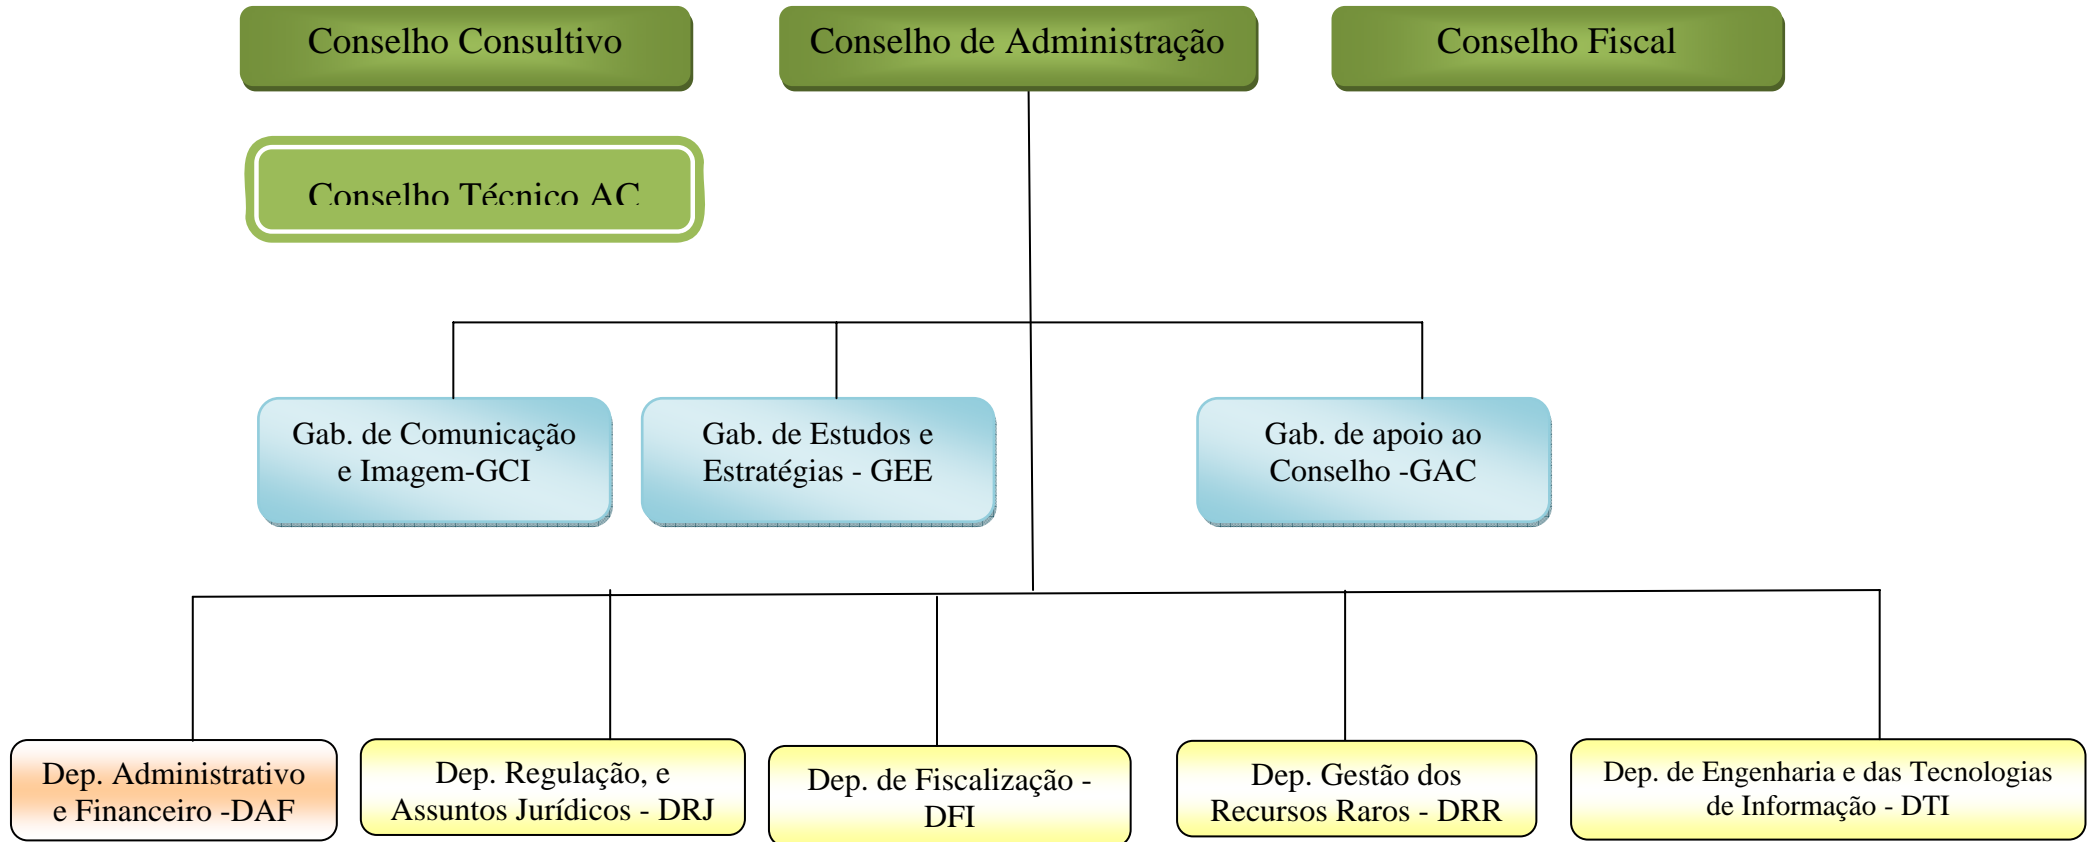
Conselho Consultivo

Conselho de Administração

Conselho Fiscal

Conselho Técnico AC

Gab. de Comunicação e Imagem-GCI

Gab. de Estudos e Estratégias - GEE

Gab. de apoio ao Conselho -GAC

Dep. Administrativo e Financeiro -DAF

Dep. Regulação, e Assuntos Jurídicos - DRJ

Dep. de Fiscalização - DFI

Dep. Gestão dos Recursos Raros - DRR

Dep. de Engenharia e das Tecnologias de Informação - DTI